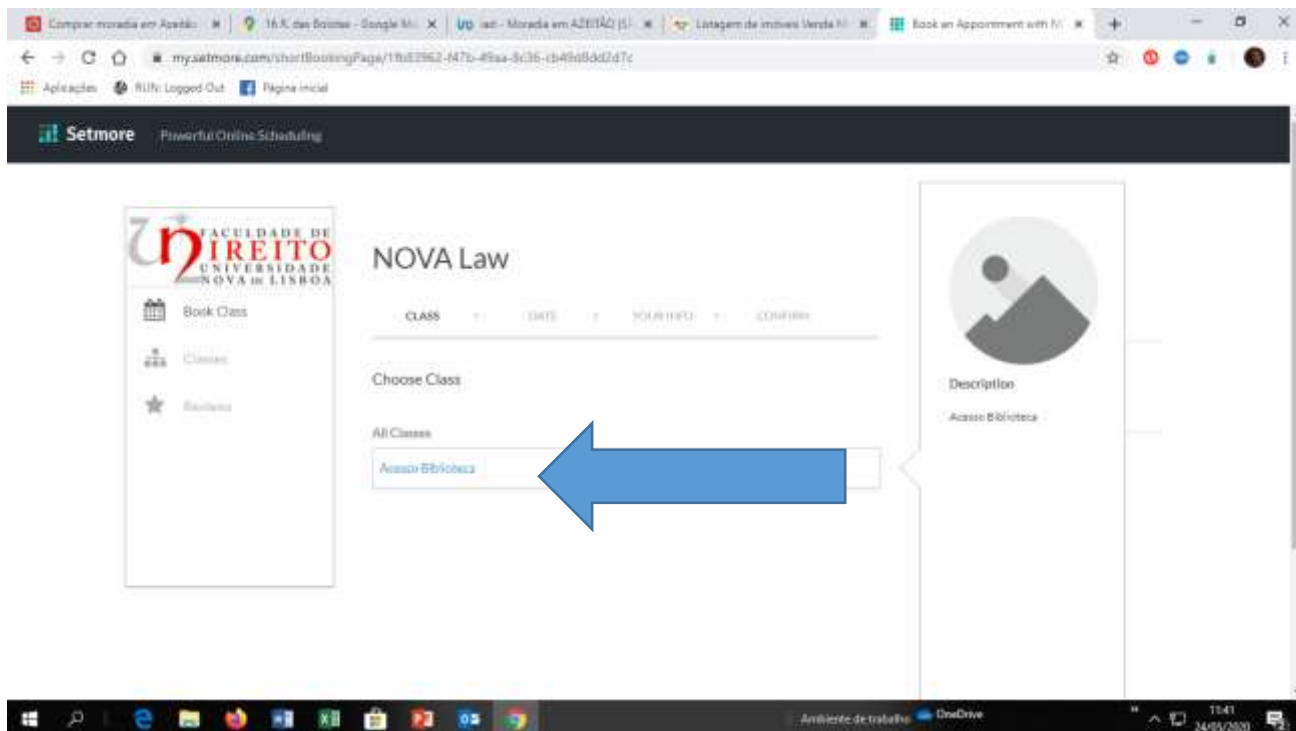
Comprar morada em Azeitão | 16 R. das Boleias - Google M | iad - Morada em AZEITÃO (S | Listagem de imóveis Venda | Book an Appointment with N

my.setmore.com/shortBookingPage/1fb53962-f47b-49aa-8c36-cb49d8dd2d7c

Aplicações RUN: Logged Out Página inicial

Setmore Powerful Online Scheduling

FACULDADE DE DIREITO UNIVERSIDADE NOVA DE LISBOA

Book Class

Classes

Reviews

NOVA Law

CLASS DATE YOUR INFO CONFIRM

Choose Class

All Classes

Acesso Biblioteca

Description

Acesso Biblioteca

Ambiente de trabalho OneDrive

11:41 24/05/2020